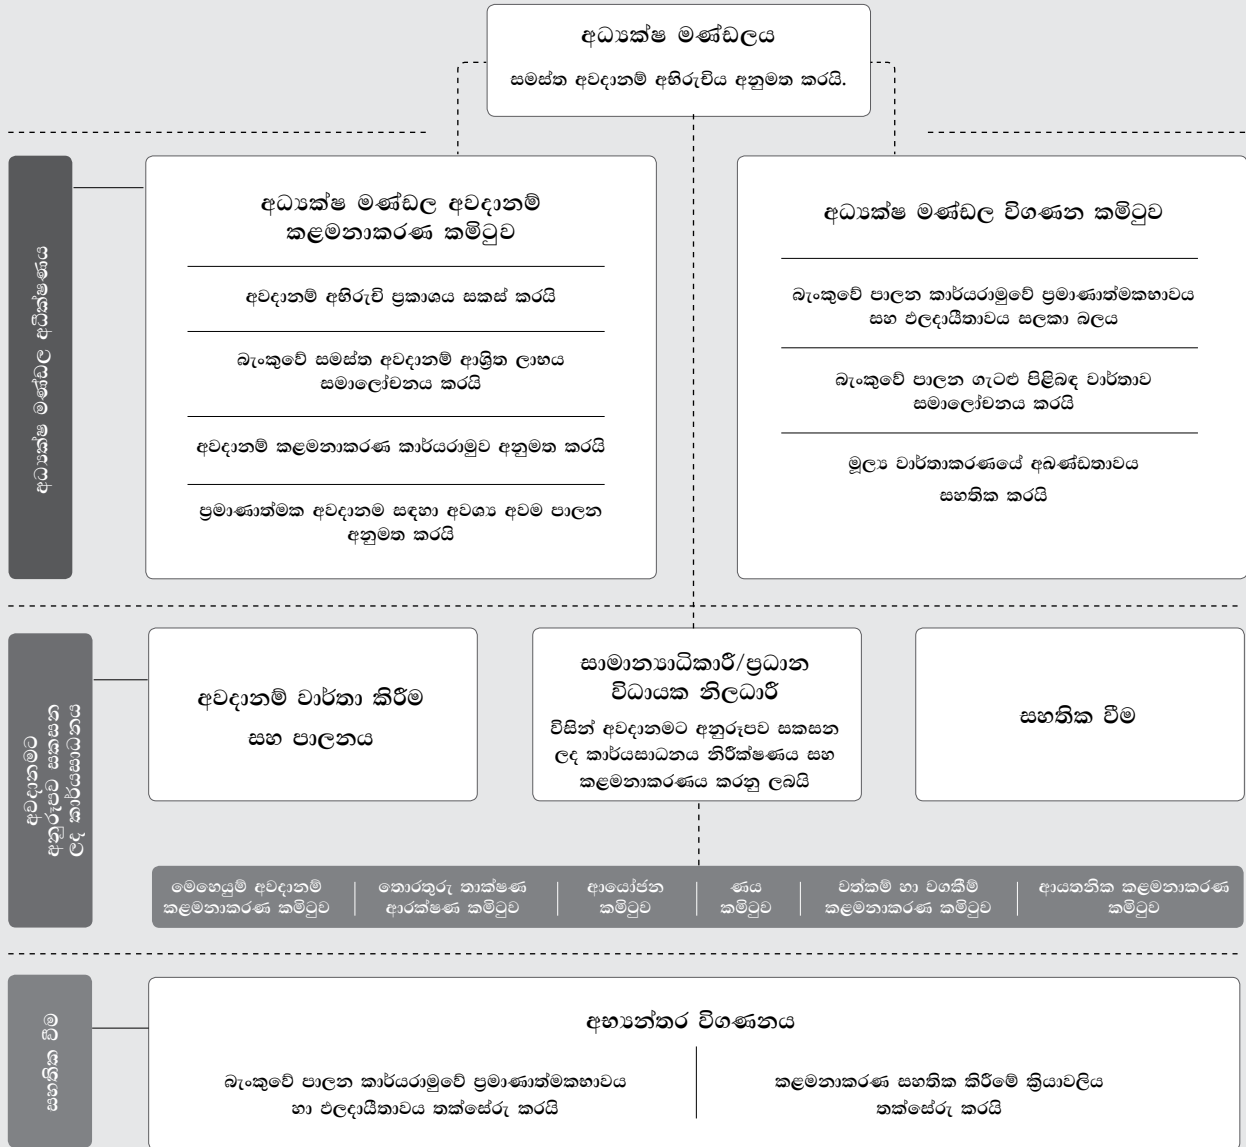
අධ්‍යක්ෂ මණ්ඩලය

සමස්ත අවදානම් අභිරුචිය අනුමත කරයි.

අධ්‍යක්ෂ මණ්ඩල අධීක්ෂණය

අධ්‍යක්ෂ මණ්ඩල අවදානම් කළමනාකරණ කමිටුව

අවදානම් අභිරුචි ප්‍රකාශය සකස් කරයි

බැංකුවේ සමස්ත අවදානම් ආශ්‍රිත ලාභය සමාලෝචනය කරයි

අවදානම් කළමනාකරණ කාර්යරාමුව අනුමත කරයි

ප්‍රමාණාත්මක අවදානම සඳහා අවශ්‍ය අවම පාලන අනුමත කරයි

අධ්‍යක්ෂ මණ්ඩල විගණන කමිටුව

බැංකුවේ පාලන කාර්යරාමුවේ ප්‍රමාණාත්මකභාවය සහ ඵලදායීතාවය සලකා බලය

බැංකුවේ පාලන ගැටළු පිළිබඳ වාර්තාව සමාලෝචනය කරයි

මූල්‍ය වාර්තාකරණයේ අඛණ්ඩතාවය සහතික කරයි

අවදානමට අනුරූපව සකසන ලද කාර්යසාධනය

අවදානම් වාර්තා කිරීම සහ පාලනය

සාමාන්‍යාධිකාරී/ප්‍රධාන විධායක නිලධාරී

විසින් අවදානමට අනුරූපව සකසන ලද කාර්යසාධනය නිරීක්ෂණය සහ කළමනාකරණය කරනු ලබයි

සහතික වීම

මෙහෙයුම් අවදානම් කළමනාකරණ කමිටුව | තොරතුරු තාක්ෂණ ආරක්ෂණ කමිටුව | ආයෝජන කමිටුව | ණය කමිටුව | වත්කම් හා වගකීම් කළමනාකරණ කමිටුව | ආයතනික කළමනාකරණ කමිටුව

සහතික වීම

අභ්‍යන්තර විගණනය

බැංකුවේ පාලන කාර්යරාමුවේ ප්‍රමාණාත්මකභාවය හා ඵලදායීතාවය තක්සේරු කරයි

කළමනාකරණ සහතික කිරීමේ ක්‍රියාවලිය තක්සේරු කරයි